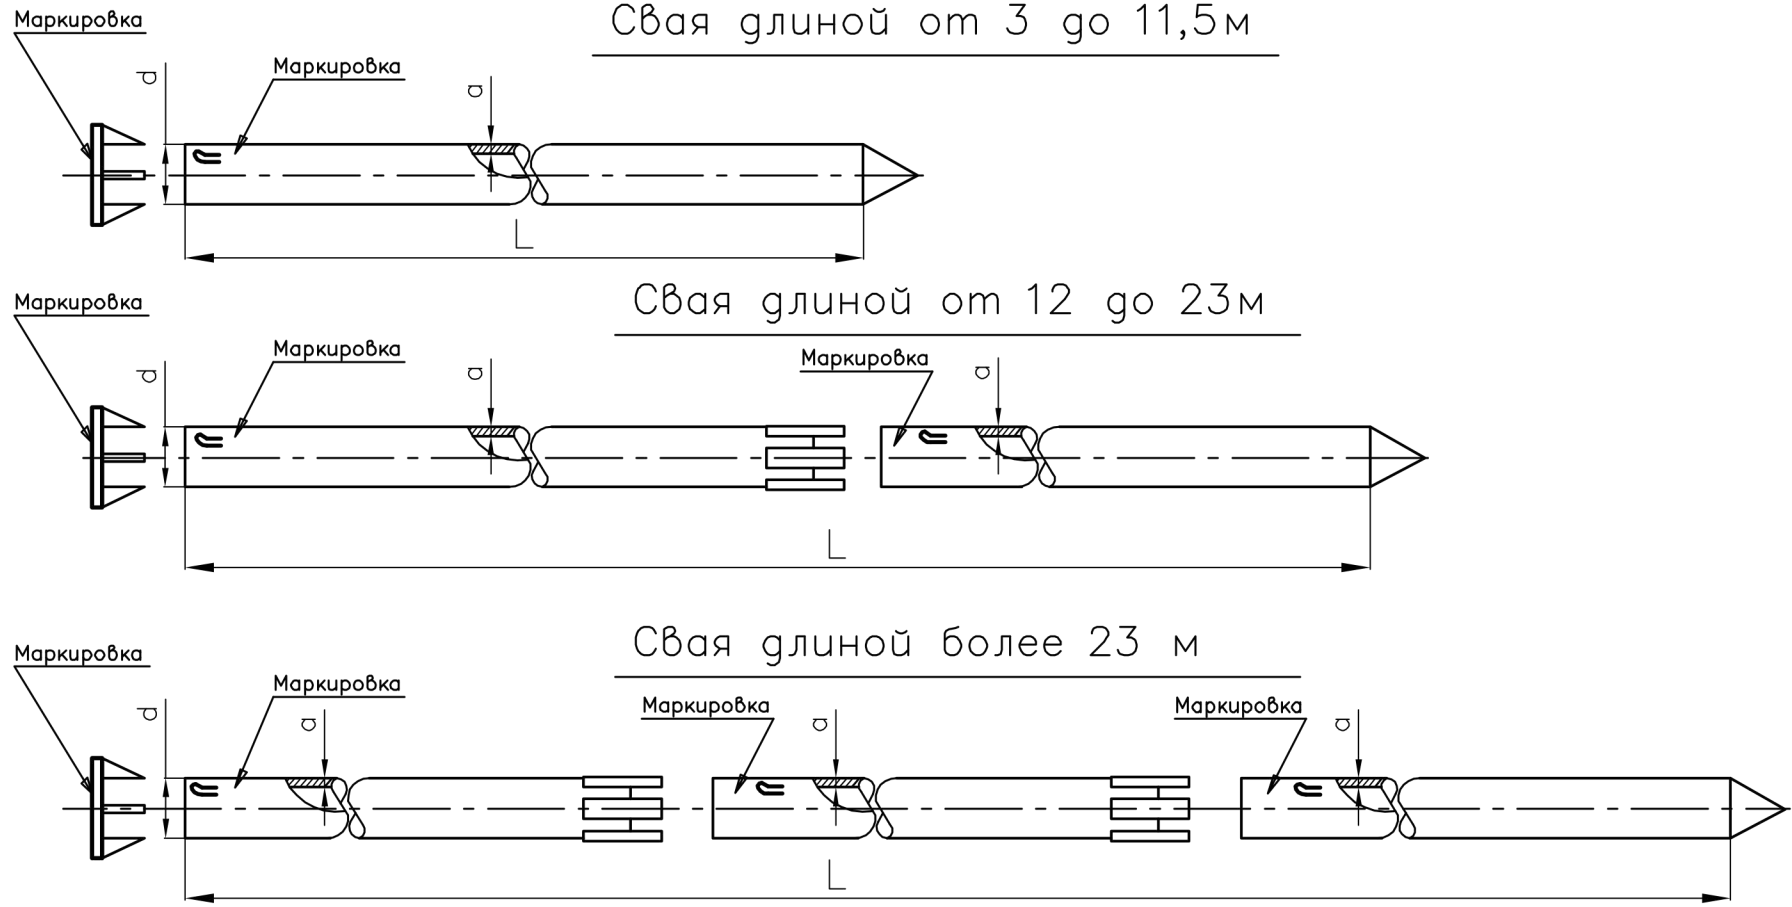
Маркировка

Свая длиной от 3 до 11,5м

Маркировка

d

a

L

Маркировка

Свая длиной от 12 до 23м

Маркировка

d

a

Маркировка

a

L

Маркировка

Свая длиной более 23 м

Маркировка

d

a

Маркировка

a

Маркировка

a

L